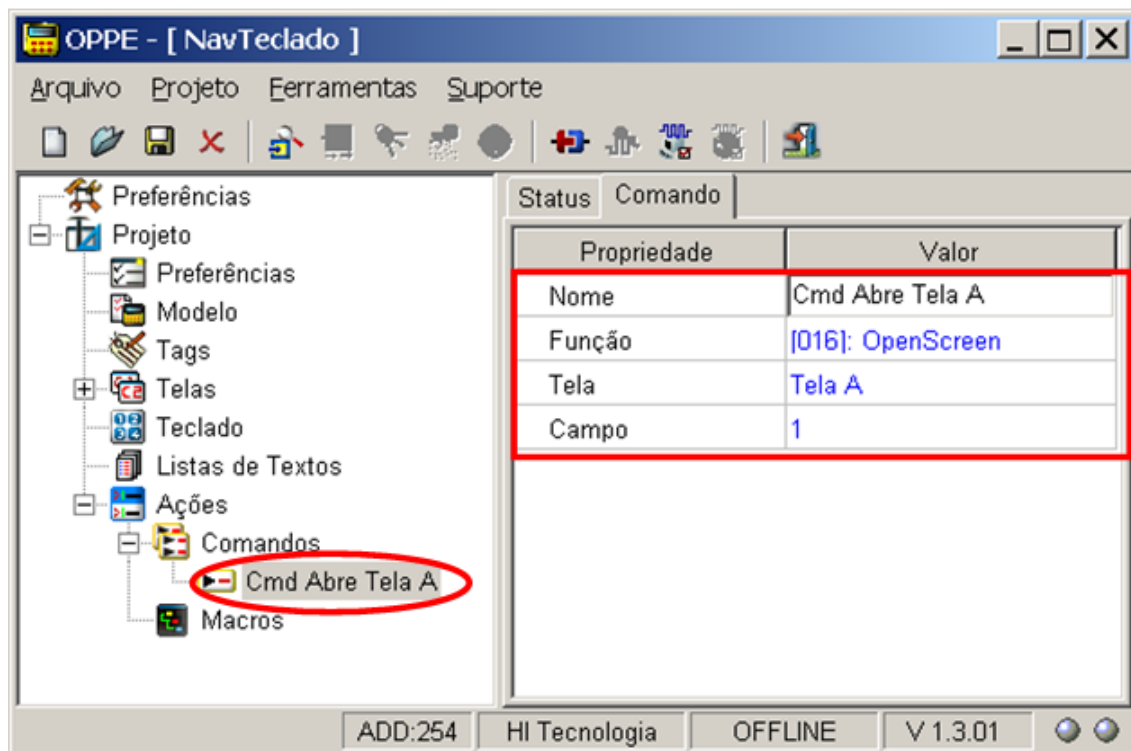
OPPE - [ NavTeclado ]

Arquivo Projeto Ferramentas Suporte

Preferências
Projeto
Preferências
Modelo
Tags
Telas
Teclado
Listas de Textos
Ações
Comandos
Cmd Abre Tela A
Macros

Status Comando

| Propriedade | Valor |
|---|---|
| Nome | Cmd Abre Tela A |
| Função | [016]: OpenScreen |
| Tela | Tela A |
| Campo | 1 |

ADD:254 HI Tecnologia OFFLINE V 1.3.01